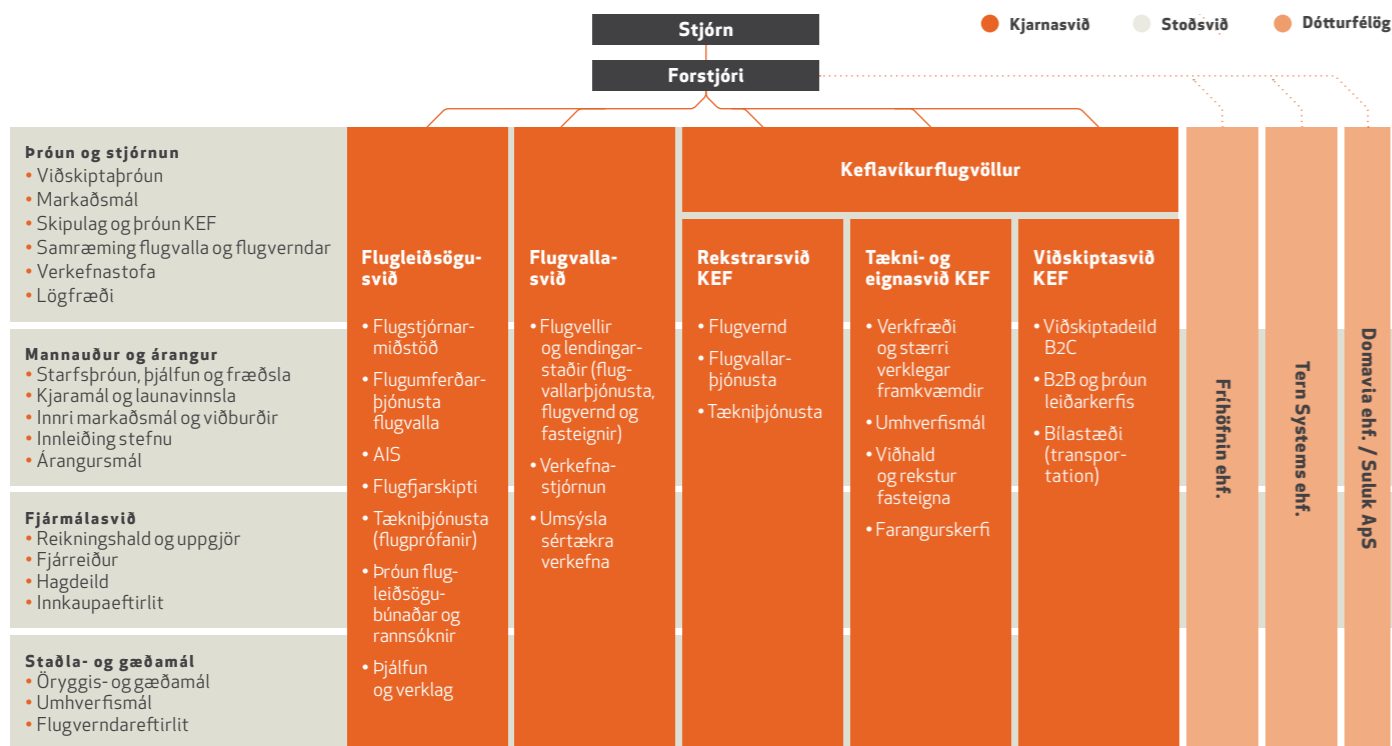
Stjórn

Forstjóri

Kjarnasvið  Stoðsvið  Dótturfélög

Þróun og stjórnun
• Viðskiptaþróun
• Markaðsmál
• Skipulag og þróun KEF
• Samræming flugvalla og flugverndar
• Verkefnastofa
• Lögfræði

Mannauður og árangur
• Starfsþróun, þjálfun og fræðsla
• Kjaramál og launavinnsla
• Innri markaðsmál og viðburðir
• Innleiðing stefnu
• Árangursmál

Fjármálasvið
• Reikningshald og uppgjör
• Fjárreiður
• Hagdeild
• Innkaupaeftirlit

Staðla- og gæðamál
• Öryggis- og gæðamál
• Umhverfismál
• Flugverndareftirlit

Flugleiðsögusvið
• Flugstjórnarmiðstöð
• Flugumferðarþjónusta flugvalla
• AIS
• Flugfjarskipti
• Tækniþjónusta (flugprófanir)
• Þróun flugleiðsögubúnaðar og rannsóknir
• Þjálfun og verklag

Flugvallasvið
• Flugvellir og lendingarstaðir (flugvallarþjónusta, flugvernd og fasteignir)
• Verkefnastjórnun
• Umsýsla sértækra verkefna

Keflavíkurflugvöllur

Rekstrarsvið KEF
• Flugvernd
• Flugvallarþjónusta
• Tækniþjónusta

Tækni- og eignasvið KEF
• Verkfræði og stærri verklegar framkvæmdir
• Umhverfismál
• Viðhald og rekstur fasteigna
• Farangurskerfi

Viðskiptasvið KEF
• Viðskiptadeild B2C
• B2B og þróun leiðarkerfis
• Bílastæði (transportation)

Fríhöfnin ehf.

Tern Systems ehf.

Domavia ehf. / Suluk ApS